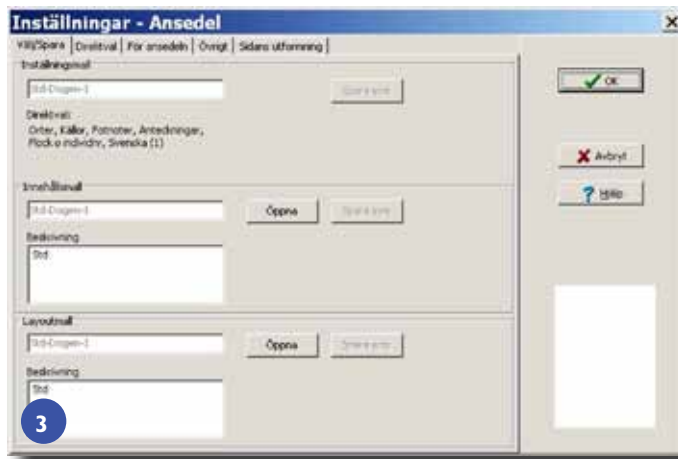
Inställningar - Ansedel

Välj/Spara | Direktval | För ansedeln | Övrigt | Sidans utformning

Inställningsmall

Std-Dogen-1

Spara som

Direktval:
Orter, Källor, Fotnoter, Antedningar,
Plock o individr, Svenska (1)

Innehållsmall

Std-Dogen-1

Öppna

Spara som

Beskrivning

Std

Layoutmall

Std-Dogen-1

Öppna

Spara som

Beskrivning

Std

3

OK

Avbryt

Hjälp